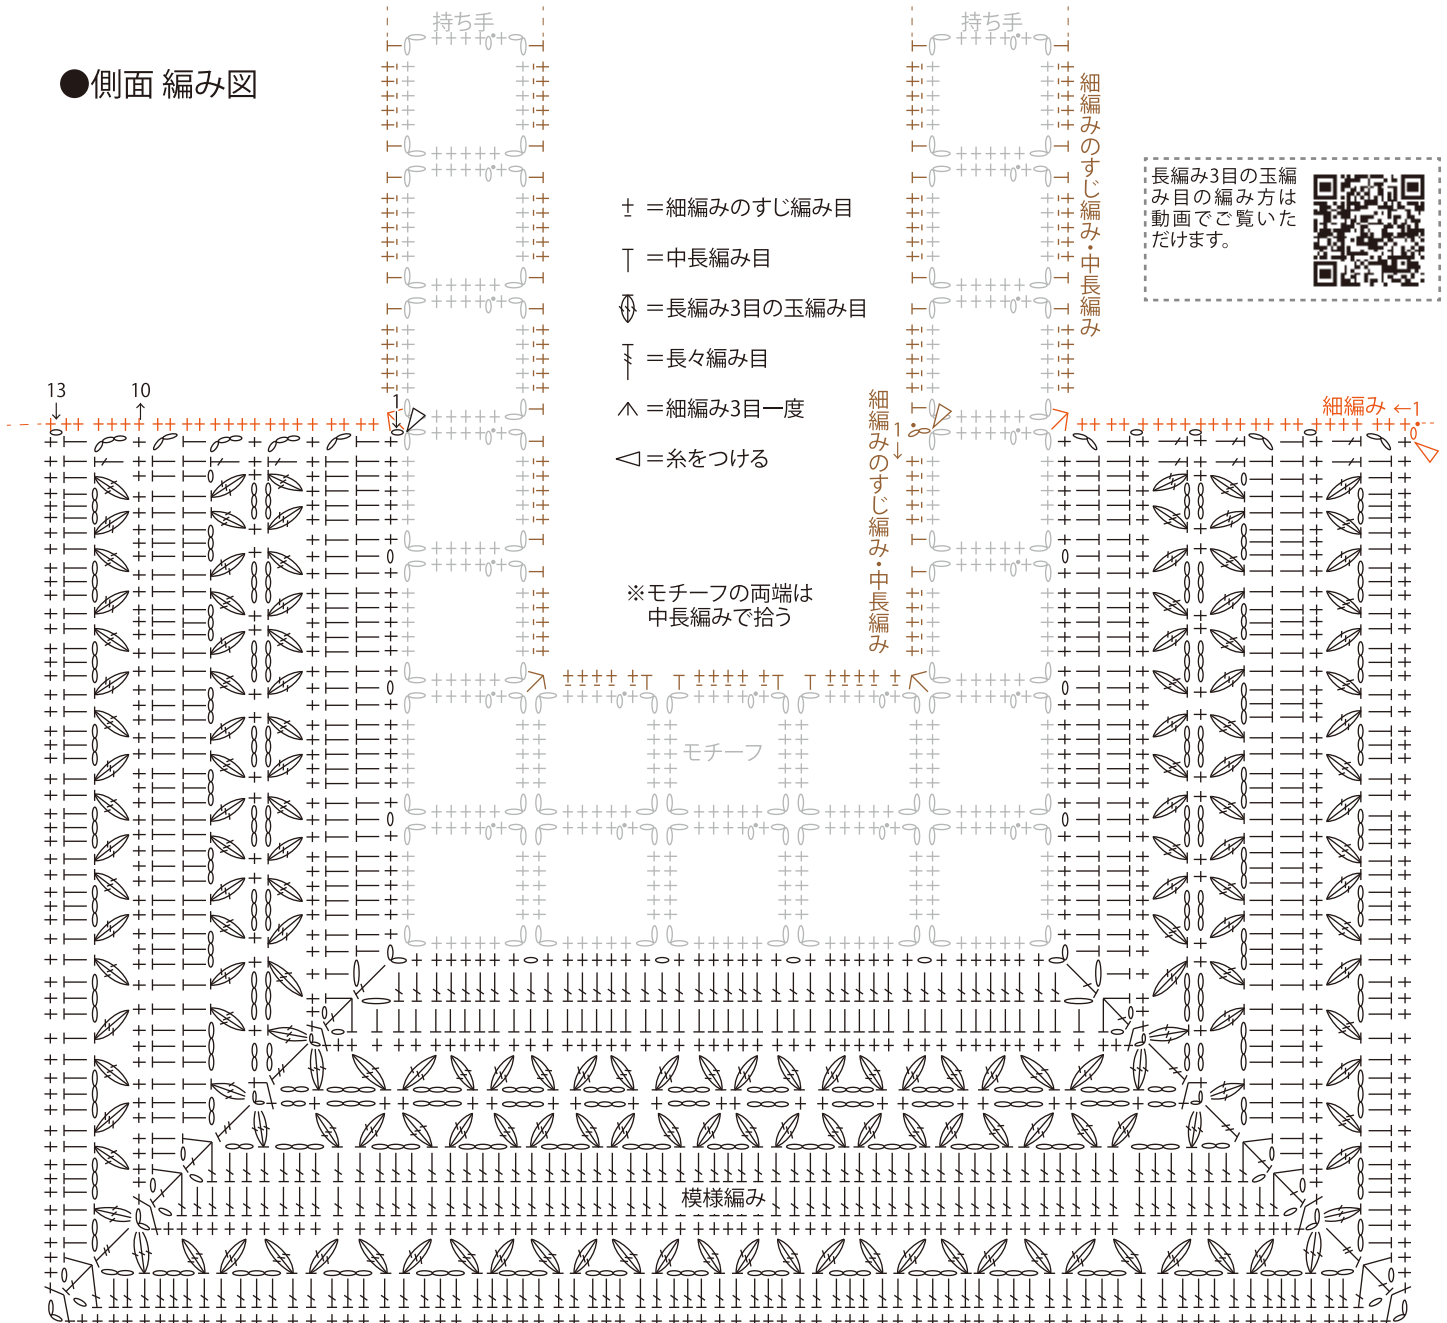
●側面 編み図

持ち手

持ち手

細編みのすじ編み・中長編み

長編み3目の玉編み目の編み方は動画でご覧いただけます。

＝細編みのすじ編み目
＝中長編み目
＝長編み3目の玉編み目
＝長々編み目
＝細編み3目一度
＝糸をつける

13
10
1
1
細編みのすじ編み・中長編み
細編み ←1

※モチーフの両端は中長編みで拾う

モチーフ

模様編み